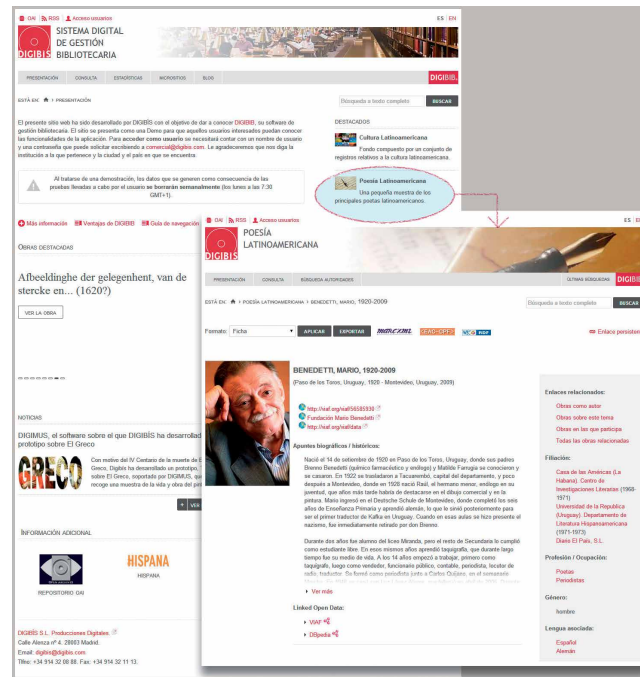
OAI RSS Acceso usuarios ES | EN

DIGIBIS SISTEMA DIGITAL DE GESTIÓN BIBLIOTECARIA

PRESENTACIÓN CONSULTA ESTADÍSTICAS MICROSITIOS BLOG DIGIBIS

ESTÁ EN: PRESENTACIÓN

Búsqueda a texto completo BUSCAR

El presente sitio web ha sido desarrollado por DIGIBIS con el objetivo de dar a conocer DIGIBIS, su software de gestión bibliotecaria. El sitio se presenta como una Demo para que aquellos usuarios interesados puedan conocer las funcionalidades de la aplicación. Para acceder como usuario se necesitará contar con un nombre de usuario y una contraseña que puede solicitar escribiendo a comercial@digibis.com. Le agradeceremos que nos diga la institución a la que pertenece y la ciudad y el país en que se encuentra.

Al tratarse de una demostración, los datos que se generen como consecuencia de las pruebas llevadas a cabo por el usuario se borrarán semanalmente (los lunes a las 7:30 GMT+1).

DESTACADOS

Cultura Latinoamericana
Fondo compuesto por un conjunto de registros relativos a la cultura latinoamericana.

Poesía Latinoamericana
Una pequeña muestra de los principales poetas latinoamericanos.

Más información Ventajas de DIGIBIS Guía de navegación

OBRAS DESTACADAS

Afbeeldinghe der gelegenhent, van de stercke en... (1620?)

VER LA OBRA

NOTICIAS

DIGIMUS, el software sobre el que DIGIBIS ha desarrollad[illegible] prototipo sobre El Greco

GRECO Con motivo del IV Centenario de la muerte de El Greco, Digibis ha desarrollado un prototipo, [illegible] El Greco, soportado por DIGIMUS, qu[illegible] recoge una muestra de la vida y obra del pin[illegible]

VER

INFORMACIÓN ADICIONAL

REPOSITORIO OAI HISPANA HISPANA

DIGIBIS S.L. Producciones Digitales.
Calle Alenza nº 4. 28003 Madrid.
Email: digibis@digibis.com.
Tfno: +34 914 32 08 88. Fax: +34 914 32 11 13.

OAI RSS Acceso usuarios ES | E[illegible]

POESÍA LATINOAMERICANA

PRESENTACIÓN CONSULTA BÚSQUEDA AUTORIDADES ÚLTIMAS BÚSQUEDAS DIGIBIS

ESTÁ EN: POESÍA LATINOAMERICANA > BENEDETTI, MARIO, 1920-2009

Búsqueda a texto completo BUSCAR

Formato: Ficha APLICAR EXPORTAR MARCXML LEAD-OPF RDF Enlace persisten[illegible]

BENEDETTI, MARIO, 1920-2009
(Paso de los Toros, Uruguay, 1920 - Montevideo, Uruguay, 2009)

http://viaf.org/viaf/56585930
Fundación Mario Benedetti
http://viaf.org/viaf/data

Apuntes biográficos / históricos:

Nació el 14 de setiembre de 1920 en Paso de los Toros, Uruguay, donde sus padres Brenno Benedetti (químico farmacéutico y enólogo) y Matilde Farrugia se conocieron y se casaron. En 1922 se trasladaron a Tacuarembó, capital del departamento, y poco después a Montevideo, donde en 1928 nació Raúl, el hermano menor, enólogo en su juventud, que años más tarde habría de destacarse en el dibujo comercial y en la pintura. Mario ingresó en el Deutsche Schule de Montevideo, donde completó los seis años de Enseñanza Primaria y aprendió alemán, lo que le sirvió posteriormente para ser el primer traductor de Kafka en Uruguay. Cuando en esas aulas se hizo presente el nazismo, fue inmediatamente retirado por don Brenno.

Durante dos años fue alumno del liceo Miranda, para el resto de Secundaria lo cumplió como estudiante libre. En esos mismos años aprendió taquigrafía, que durante largo tiempo fue su medio de vida. A los 14 años empezó a trabajar, primero como taquígrafo, luego como vendedor, funcionario público, contable, periodista, locutor de radio, traductor. Su forma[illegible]

Ver más

Linked Open Data:
VIAF
DBpedia

Enlaces relacionados:
Obras como autor
Obras sobre este tema
Obras en las que participa
Todas las obras relacionadas

Filiación:
Casa de las Américas (La Habana). Centro de Investigaciones Literarias (1968-1971)
Universidad de la República (Uruguay). Departamento de Literatura Hispanoamericana (1971-1973)
Diario El País, S.L.

Profesión / Ocupación:
Poetas
Periodistas

Género:
hombre

Lengua asociada:
Español
Alemán